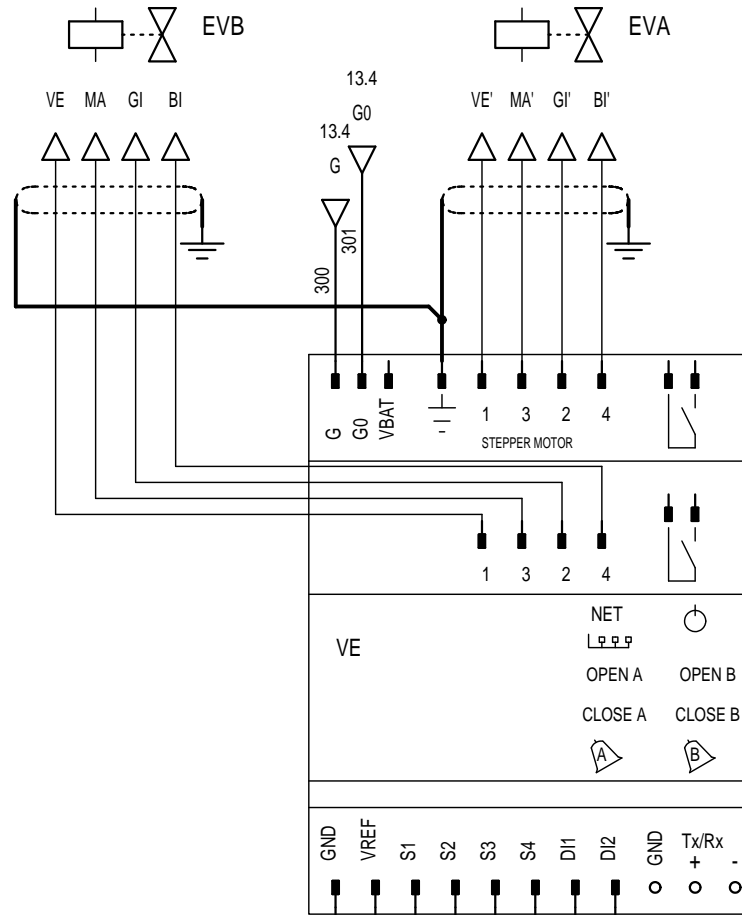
EVB

EVA

VE MA GI BI

13.4
G0

13.4
G

301

300

VE' MA' GI' BI'

G G0 VBAT

1 3 2 4

STEPPER MOTOR

1 3 2 4

NET

VE

OPEN A OPEN B

CLOSE A CLOSE B

A

B

GND VREF S1 S2 S3 S4 DI1 DI2 GND Tx/Rx + -